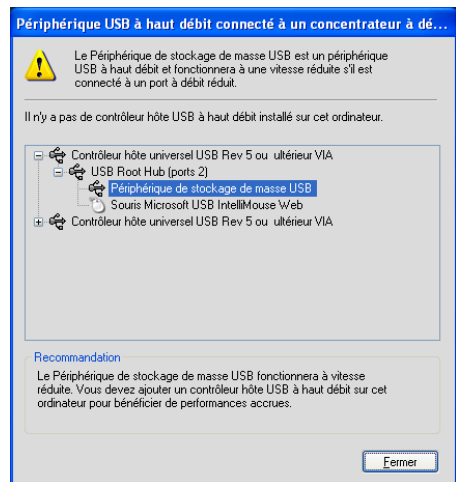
Périphérique USB à haut débit connecté à un concentrateur à dé...

Le Périphérique de stockage de masse USB est un périphérique USB à haut débit et fonctionnera à une vitesse réduite s'il est connecté à un port à débit réduit.

Il n'y a pas de contrôleur hôte USB à haut débit installé sur cet ordinateur.

Contrôleur hôte universel USB Rev 5 ou ultérieur VIA
USB Root Hub (ports 2)
Périphérique de stockage de masse USB
Souris Microsoft USB IntelliMouse Web
Contrôleur hôte universel USB Rev 5 ou ultérieur VIA

Recommandation
Le Périphérique de stockage de masse USB fonctionnera à vitesse réduite. Vous devez ajouter un contrôleur hôte USB à haut débit sur cet ordinateur pour bénéficier de performances accrues.

Fermer